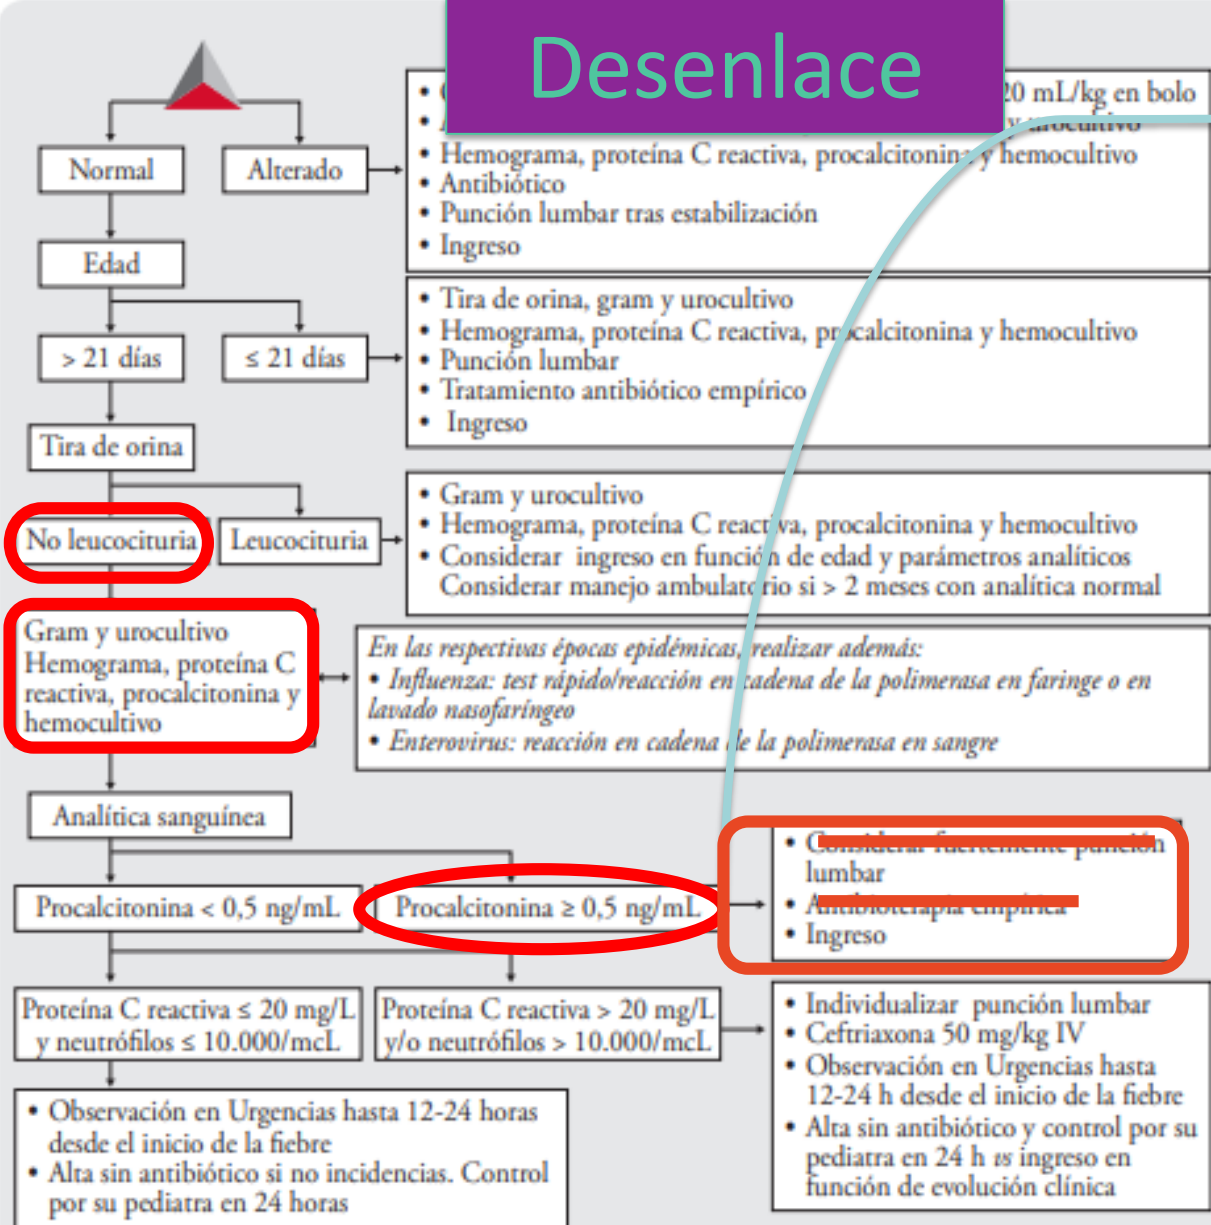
Desenlace

Normal

Alterado

• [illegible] 20 mL/kg en bolo
• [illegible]
• Hemograma, proteína C reactiva, procalcitonina y hemocultivo
• Antibiótico
• Punción lumbar tras estabilización
• Ingreso

Edad

> 21 días

≤ 21 días

• Tira de orina, gram y urocultivo
• Hemograma, proteína C reactiva, procalcitonina y hemocultivo
• Punción lumbar
• Tratamiento antibiótico empírico
• Ingreso

Tira de orina

No leucocituria

Leucocituria

• Gram y urocultivo
• Hemograma, proteína C reactiva, procalcitonina y hemocultivo
• Considerar ingreso en función de edad y parámetros analíticos
Considerar manejo ambulatorio si > 2 meses con analítica normal

Gram y urocultivo
Hemograma, proteína C reactiva, procalcitonina y hemocultivo

En las respectivas épocas epidémicas, realizar además:
• Influenza: test rápido/reacción en cadena de la polimerasa en faringe o en lavado nasofaríngeo
• Enterovirus: reacción en cadena de la polimerasa en sangre

Analítica sanguínea

Procalcitonina < 0,5 ng/mL

Procalcitonina ≥ 0,5 ng/mL

• Considerar fuertemente punción lumbar
• Antibioterapia empírica
• Ingreso

Proteína C reactiva ≤ 20 mg/L y neutrófilos ≤ 10.000/mcL

Proteína C reactiva > 20 mg/L y/o neutrófilos > 10.000/mcL

• Individualizar punción lumbar
• Ceftriaxona 50 mg/kg IV
• Observación en Urgencias hasta 12-24 h desde el inicio de la fiebre
• Alta sin antibiótico y control por su pediatra en 24 h vs ingreso en función de evolución clínica

• Observación en Urgencias hasta 12-24 horas desde el inicio de la fiebre
• Alta sin antibiótico si no incidencias. Control por su pediatra en 24 horas